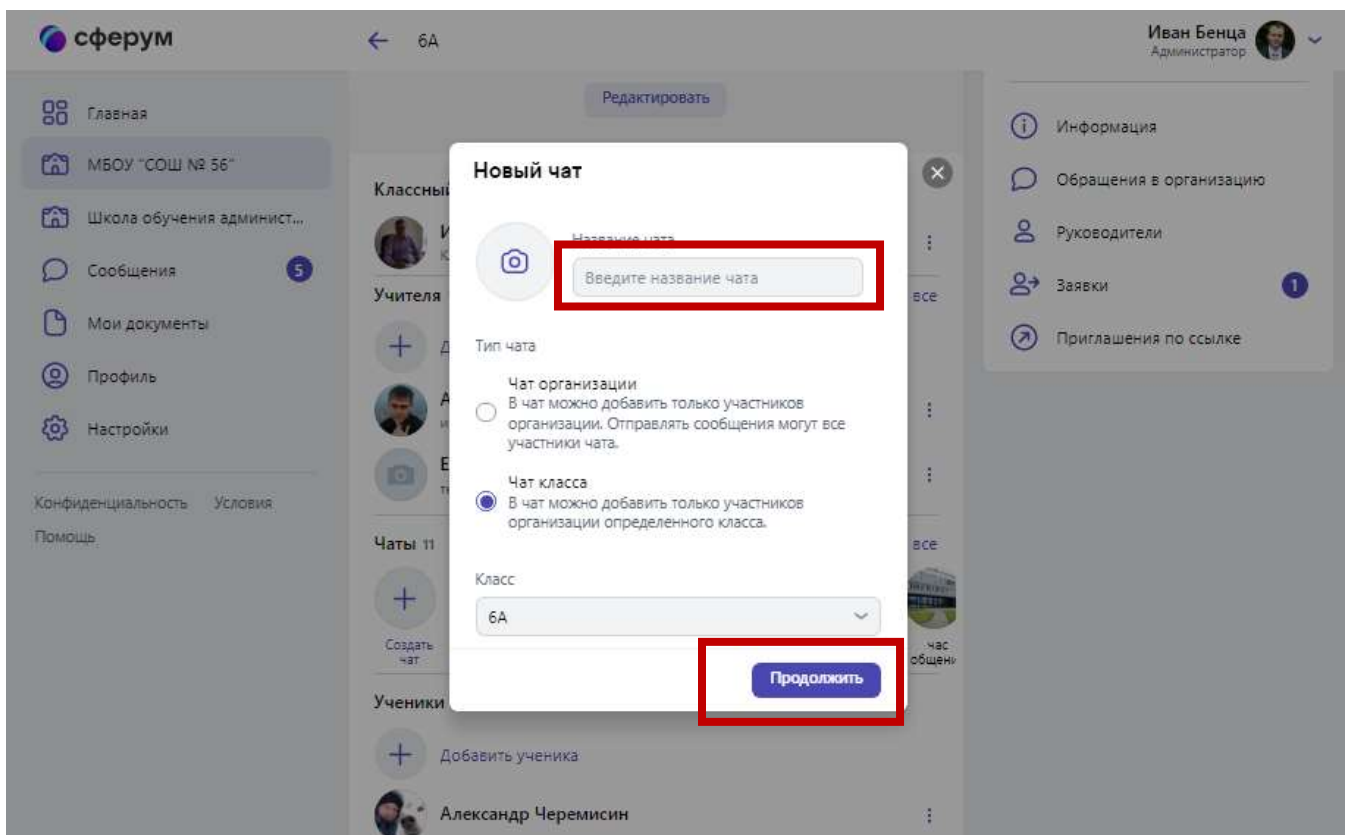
сферум

6A

Иван Бенца
Администратор

Главная
МБОУ "СОШ № 56"
Школа обучения админист...
Сообщения 5
Мои документы
Профиль
Настройки

Конфиденциальность Условия
Помощь

Редактировать

Классны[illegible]
Учителя
все
Чаты 11
все
Создать чат
час общени
Ученики
Добавить ученика
Александр Черемисин

Информация
Обращения в организацию
Руководители
Заявки 1
Приглашения по ссылке

Новый чат

Название чата
Введите название чата

Тип чата

Чат организации
В чат можно добавить только участников организации. Отправлять сообщения могут все участники чата.

Чат класса
В чат можно добавить только участников организации определенного класса.

Класс
6A

Продолжить